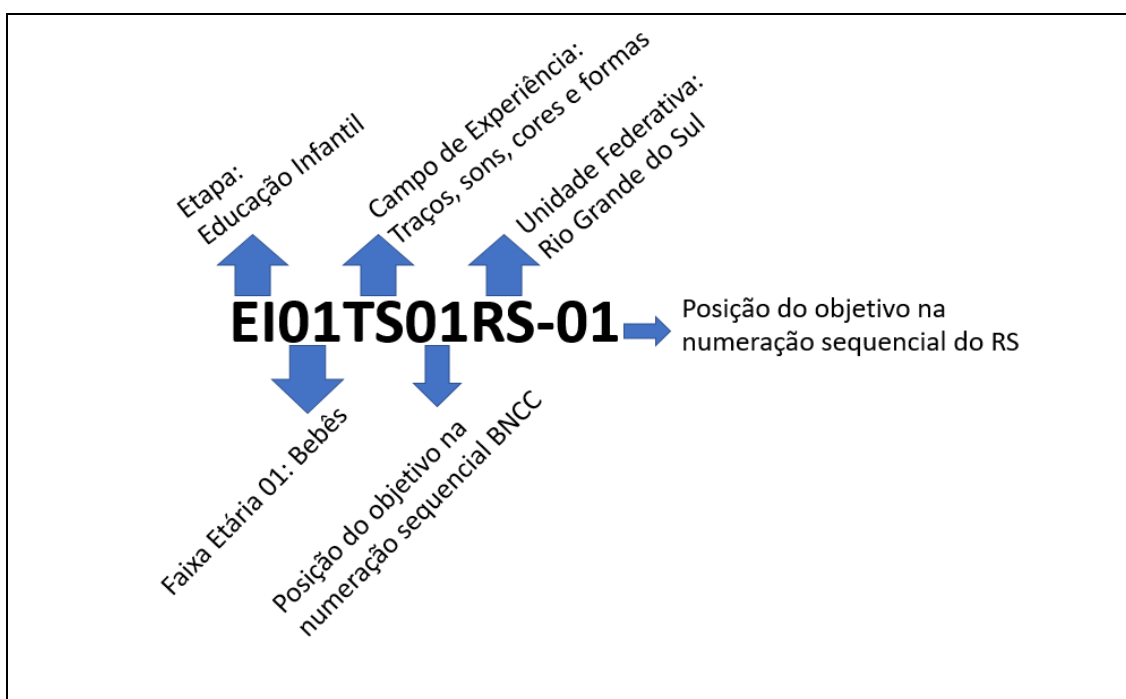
Etapa:
Educação Infantil

Campo de Experiência:
Traços, sons, cores e formas

Unidade Federativa:
Rio Grande do Sul

EI01TS01RS-01

Posição do objetivo na numeração sequencial do RS

Faixa Etária 01: Bebês

Posição do objetivo na numeração sequencial BNCC